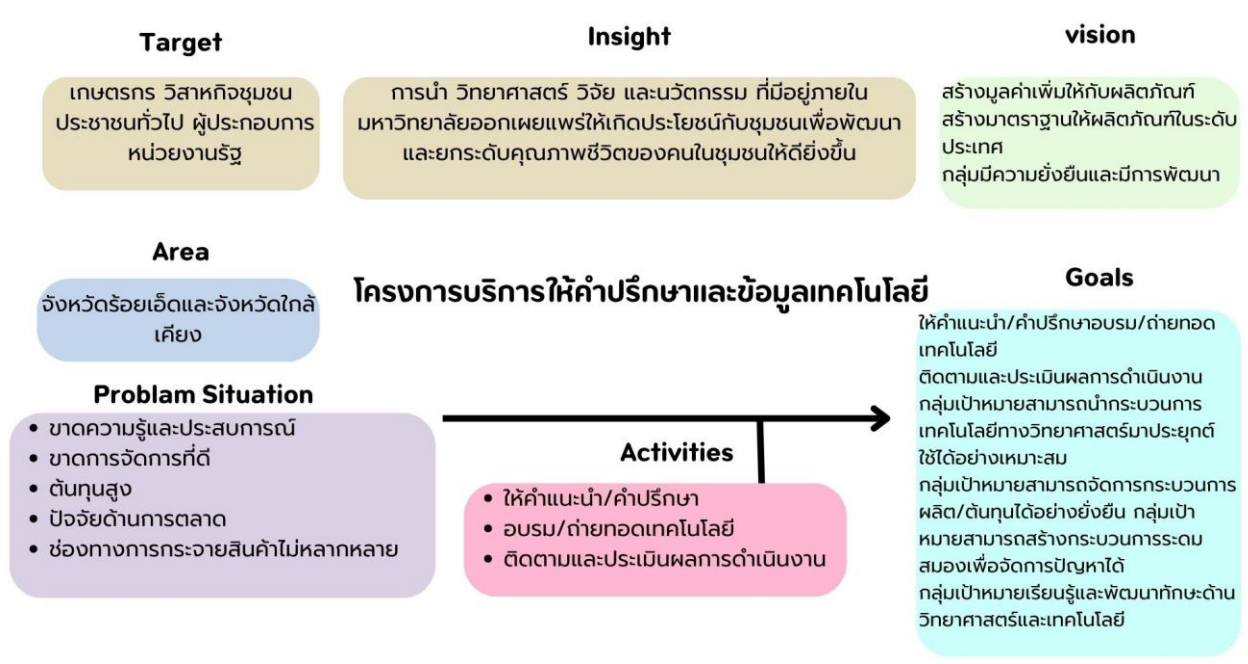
Target

เกษตรกร วิสาหกิจชุมชน ประชาชนทั่วไป ผู้ประกอบการ หน่วยงานรัฐ

Insight

การนำ วิทยาศาสตร์ วิจัย และนวัตกรรม ที่มีอยู่ภายในมหาวิทยาลัยออกเผยแพร่ให้เกิดประโยชน์กับชุมชนเพื่อพัฒนาและยกระดับคุณภาพชีวิตของคนในชุมชนให้ดียิ่งขึ้น

vision

สร้างมูลค่าเพิ่มให้กับผลิตภัณฑ์
สร้างมาตราฐานให้ผลิตภัณฑ์ในระดับประเทศ
กลุ่มมีความยั่งยืนและมีการพัฒนา

Area

จังหวัดร้อยเอ็ดและจังหวัดใกล้เคียง

โครงการบริการให้คำปรึกษาและข้อมูลเทคโนโลยี

Goals

ให้คำแนะนำ/คำปรึกษาอบรม/ถ่ายทอดเทคโนโลยี
ติดตามและประเมินผลการดำเนินงาน
กลุ่มเป้าหมายสามารถนำกระบวนการเทคโนโลยีทางวิทยาศาสตร์มาประยุกต์ใช้ได้อย่างเหมาะสม
กลุ่มเป้าหมายสามารถจัดการกระบวนการผลิต/ต้นทุนได้อย่างยั่งยืน กลุ่มเป้าหมายสามารถสร้างกระบวนการระดมสมองเพื่อจัดการปัญหาได้
กลุ่มเป้าหมายเรียนรู้และพัฒนาทักษะด้านวิทยาศาสตร์และเทคโนโลยี

Problam Situation

• ขาดความรู้และประสบการณ์
• ขาดการจัดการที่ดี
• ต้นทุนสูง
• ปัจจัยด้านการตลาด
• ช่องทางการกระจายสินค้าไม่หลากหลาย

Activities

• ให้คำแนะนำ/คำปรึกษา
• อบรม/ถ่ายทอดเทคโนโลยี
• ติดตามและประเมินผลการดำเนินงาน